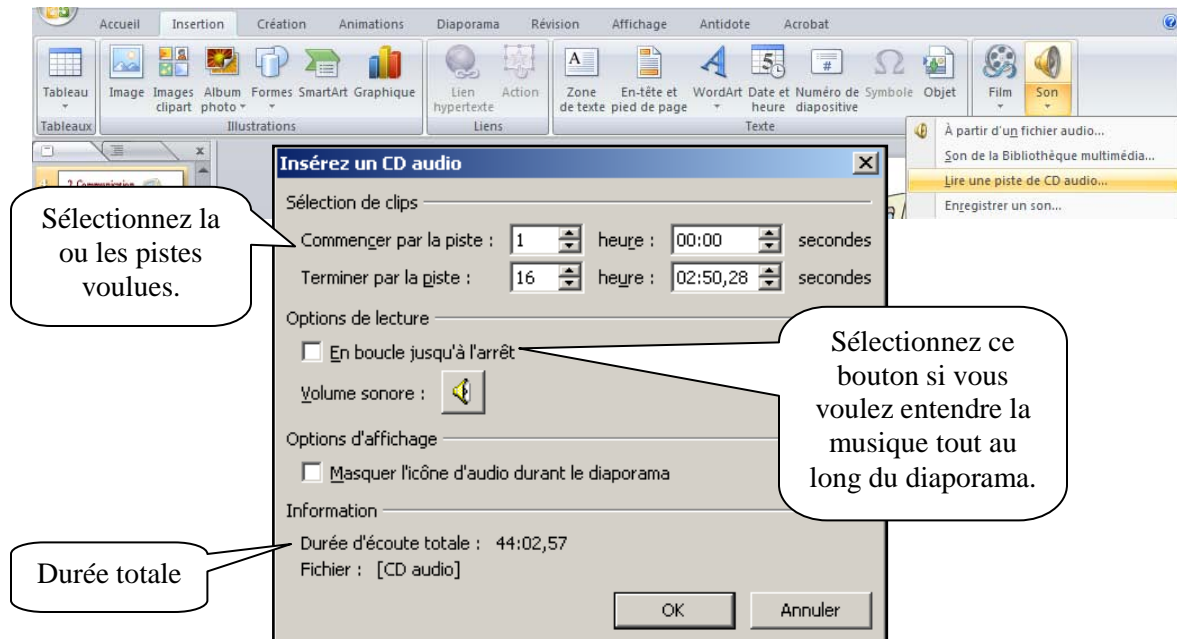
Accueil Insertion Création Animations Diaporama Révision Affichage Antidote Acrobat

Tableau
Image Images clipart Album photo Formes SmartArt Graphique
Lien hypertexte Action
Zone de texte En-tête et pied de page WordArt Date et heure Numéro de diapositive Symbole Objet
Film Son

Tableaux Illustrations Liens Texte

À partir d'un fichier audio...
Son de la Bibliothèque multimédia...
Lire une piste de CD audio...
Enregistrer un son...

2 Communication

Insérez un CD audio

Sélection de clips
Commencer par la piste : 1 heure : 00:00 secondes
Terminer par la piste : 16 heure : 02:50,28 secondes

Options de lecture
En boucle jusqu'à l'arrêt
Volume sonore :

Options d'affichage
Masquer l'icône d'audio durant le diaporama

Information
Durée d'écoute totale : 44:02,57
Fichier : [CD audio]

OK Annuler

Sélectionnez la ou les pistes voulues.

Sélectionnez ce bouton si vous voulez entendre la musique tout au long du diaporama.

Durée totale